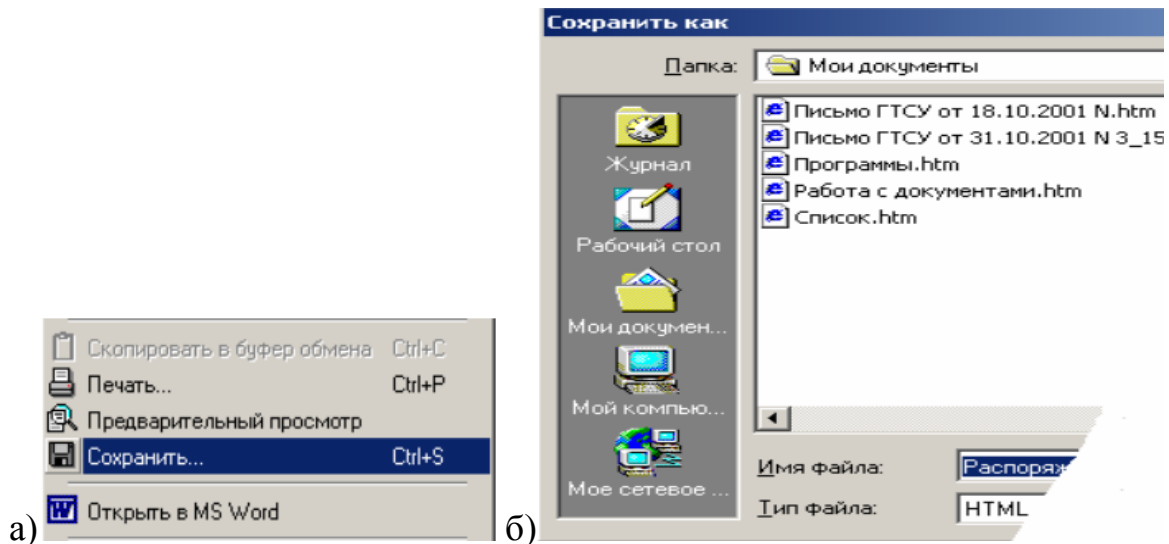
Скопировать в буфер обмена Ctrl+C
Печать... Ctrl+P
Предварительный просмотр
Сохранить... Ctrl+S
Открыть в MS Word

а)

Сохранить как

Папка: Мои документы

Журнал
Рабочий стол
Мои докумен...
Мой компью...
Мое сетевое ...

Письмо ГТСУ от 18.10.2001 N.htm
Письмо ГТСУ от 31.10.2001 N 3_15
Программы.htm
Работа с документами.htm
Список.htm

Имя файла: Распоряж
Тип файла: HTML

б)